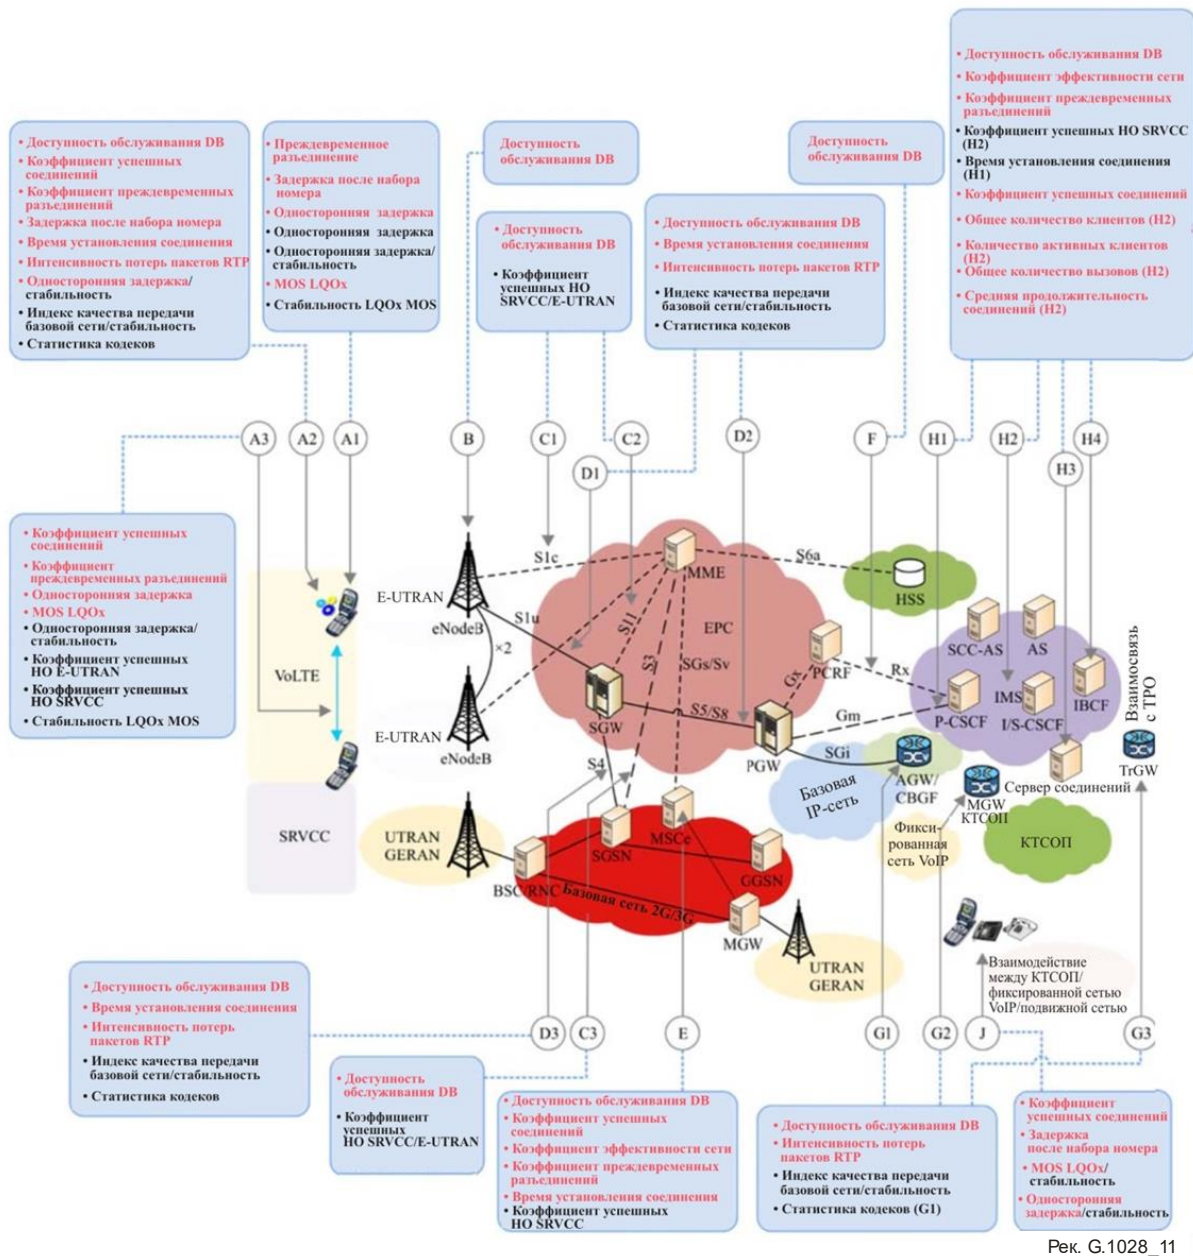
• Доступность обслуживания DB
• Коэффициент успешных соединений
• Коэффициент преждевременных разъединений
• Задержка после набора номера
• Время установления соединения
• Интенсивность потерь пакетов RTP
• Односторонняя задержка/стабильность
• Индекс качества передачи базовой сети/стабильность
• Статистика кодеков

• Преждевременное разъединение
• Задержка после набора номера
• Односторонняя задержка
• Односторонняя задержка
• Односторонняя задержка/стабильность
• MOS LQOx
• Стабильность LQOx MOS

Доступность обслуживания DB

• Доступность обслуживания DB
• Коэффициент успешных HO SRVCC/E-UTRAN

• Доступность обслуживания DB
• Время установления соединения
• Интенсивность потерь пакетов RTP
• Индекс качества передачи базовой сети/стабильность
• Статистика кодеков

Доступность обслуживания DB

• Доступность обслуживания DB
• Коэффициент эффективности сети
• Коэффициент преждевременных разъединений
• Коэффициент успешных HO SRVCC (H2)
• Время установления соединения (H1)
• Коэффициент успешных соединений
• Общее количество клиентов (H2)
• Количество активных клиентов (H2)
• Общее количество вызовов (H2)
• Средняя продолжительность соединений (H2)

A3 A2 A1 B C1 C2 D1 D2 F H1 H2 H3 H4

• Коэффициент успешных соединений
• Коэффициент преждевременных разъединений
• Односторонняя задержка
• MOS LQOx
• Односторонняя задержка/стабильность
• Коэффициент успешных HO E-UTRAN
• Коэффициент успешных HO SRVCC
• Стабильность LQOx MOS

VoLTE
SRVCC
E-UTRAN
eNodeB
E-UTRAN
eNodeB
×2
S1c
S1u
MME
S6a
HSS
EPC
S11
S3
SGs/Sv
SGW
S5/S8
Gx
PCRF
Rx
Gm
PGW
SGi
SCC-AS
AS
IMS
P-CSCF
I/S-CSCF
IBCF
Взаимосвязь с ТРО
TrGW
AGW/CBGF
Базовая IP-сеть
MGW КТСОП
Сервер соединений
КТСОП
Фиксированная сеть VoIP
S4
UTRAN GERAN
SGSN
MSCe
GGSN
BSC/RNC
Базовая сеть 2G/3G
MGW
UTRAN GERAN
Взаимодействие между КТСОП/фиксированной сетью VoIP/подвижной сетью

D3 C3 E G1 G2 J G3

• Доступность обслуживания DB
• Время установления соединения
• Интенсивность потерь пакетов RTP
• Индекс качества передачи базовой сети/стабильность
• Статистика кодеков

• Доступность обслуживания DB
• Коэффициент успешных HO SRVCC/E-UTRAN

• Доступность обслуживания DB
• Коэффициент успешных соединений
• Коэффициент эффективности сети
• Коэффициент преждевременных разъединений
• Время установления соединения
• Коэффициент успешных HO SRVCC

• Доступность обслуживания DB
• Интенсивность потерь пакетов RTP
• Индекс качества передачи базовой сети/стабильность
• Статистика кодеков (G1)

• Коэффициент успешных соединений
• Задержка после набора номера
• MOS LQOx/стабильность
• Односторонняя задержка/стабильность

Рек. G.1028_11